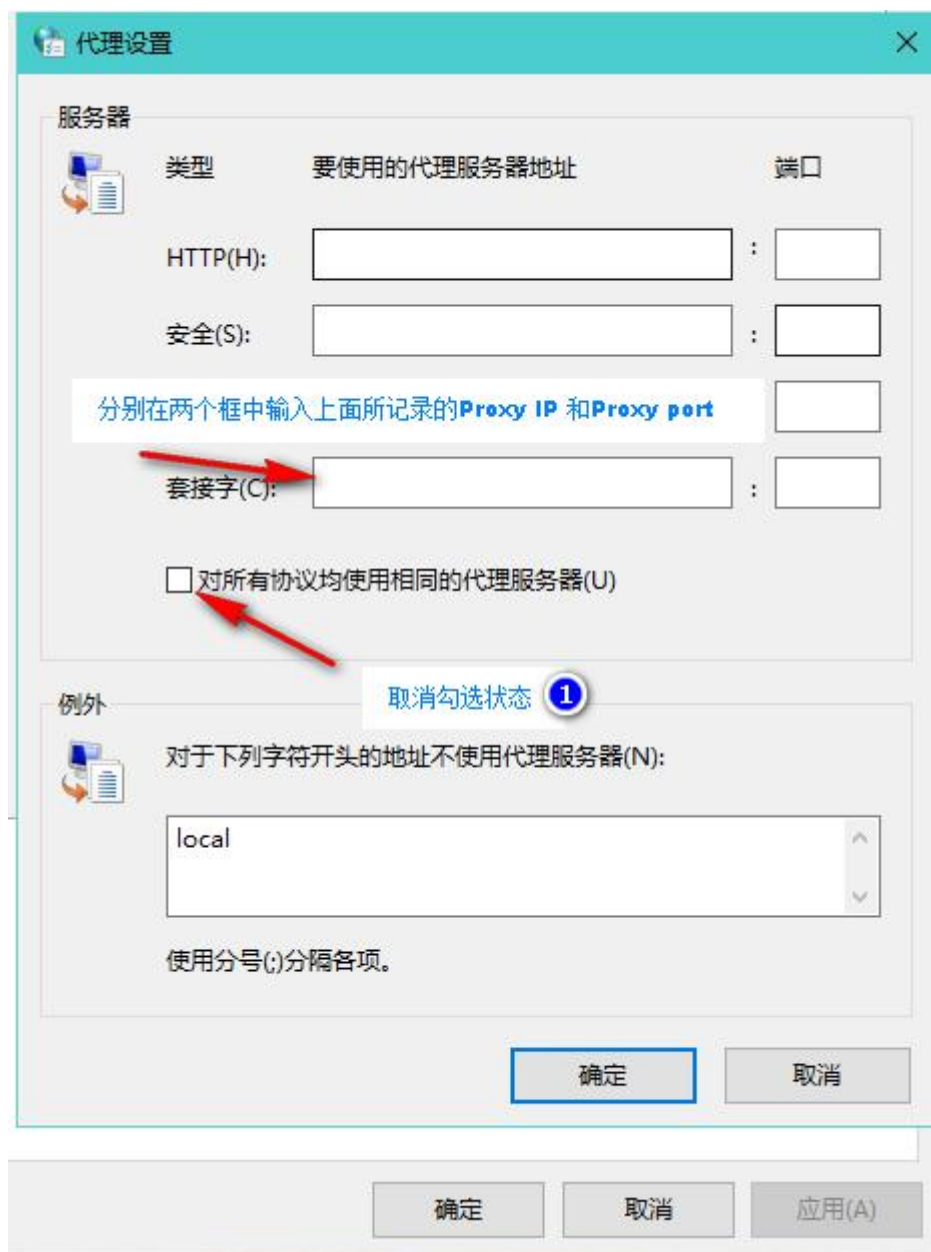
代理设置

服务器

类型 要使用的代理服务器地址 端口

HTTP(H): :

安全(S): :

分别在两个框中输入上面所记录的Proxy IP 和Proxy port

套接字(C): :

对所有协议均使用相同的代理服务器(U)

取消勾选状态 1

例外

对于下列字符开头的地址不使用代理服务器(N):

local

使用分号(;)分隔各项。

确定 取消

确定 取消 应用(A)